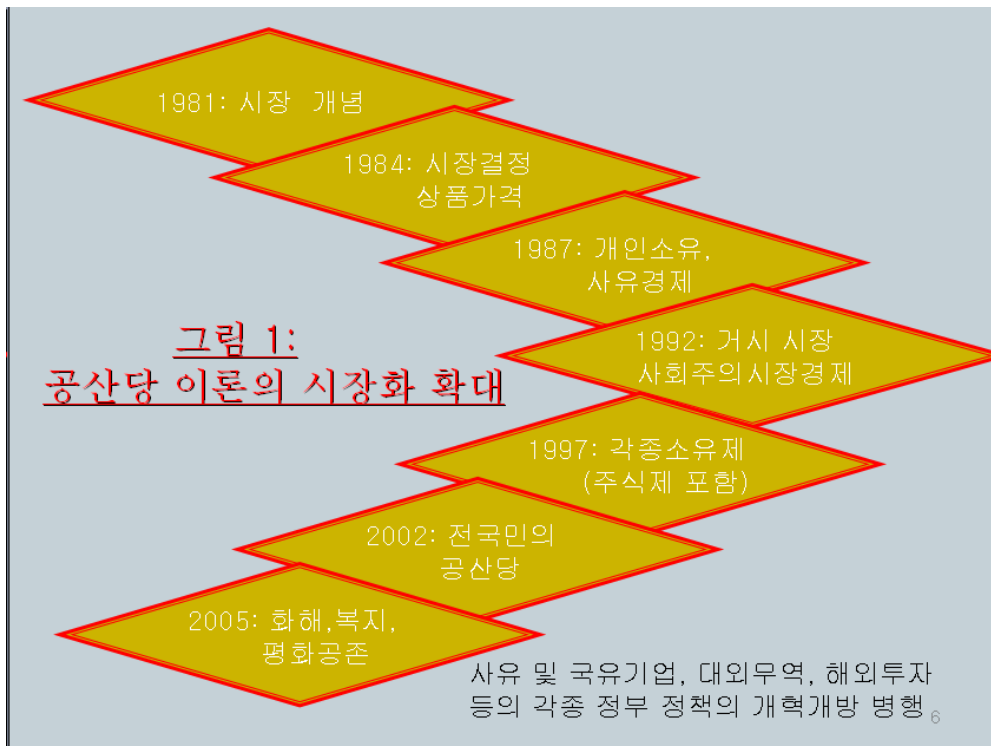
1981: 시장 개념

1984: 시장결정 상품가격

1987: 개인소유, 사유경제

그림 1: 공산당 이론의 시장화 확대

1992: 거시 시장 사회주의시장경제

1997: 각종소유제 (주식제 포함)

2002: 전국민의 공산당

2005: 화해,복지, 평화공존

사유 및 국유기업, 대외무역, 해외투자 등의 각종 정부 정책의 개혁개방 병행

6